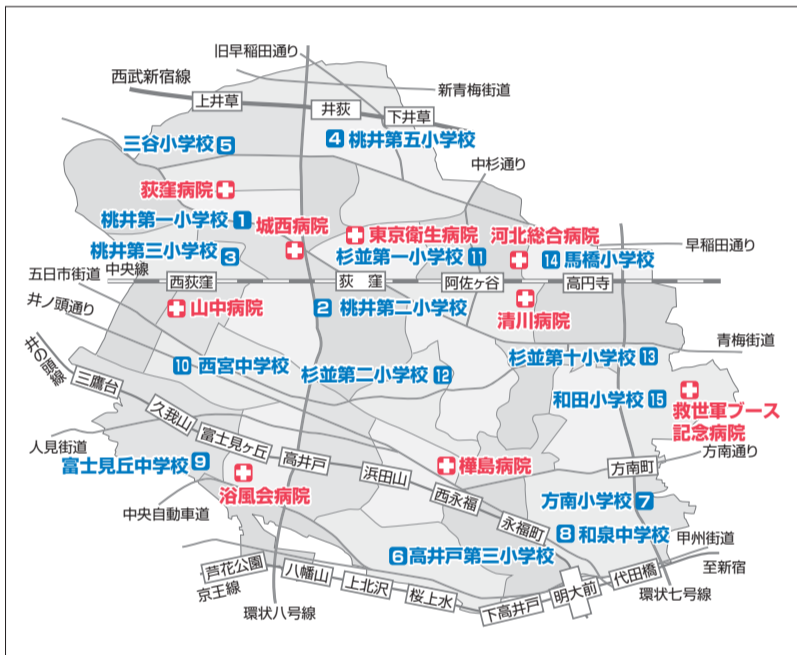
旧早稲田通り
西武新宿線
新青梅街道
上井草
井荻
下井草
4 桃井第五小学校
三谷小学校 5
中杉通り
荻窪病院
桃井第一小学校 1
城西病院
東京衛生病院
河北総合病院
早稲田通り
桃井第三小学校 3
杉並第一小学校 11
14 馬橋小学校
五日市街道
中央線
西荻窪
荻窪
阿佐ヶ谷
高円寺
井ノ頭通り
山中病院
2 桃井第二小学校
清川病院
青梅街道
井の頭線
10 西宮中学校
杉並第二小学校 12
杉並第十小学校 13
三鷹台
和田小学校 15
救世軍ブース記念病院
久我山
富士見ヶ丘
人見街道
高井戸
浜田山
樺島病院
方南町
方南通り
富士見丘中学校 9
浴風会病院
西永福
方南小学校 7
中央自動車道
永福町
8 和泉中学校
甲州街道
6 高井戸第三小学校
芦花公園
八幡山
上北沢
桜上水
下高井戸
明大前
代田橋
至新宿
京王線
環状八号線
環状七号線